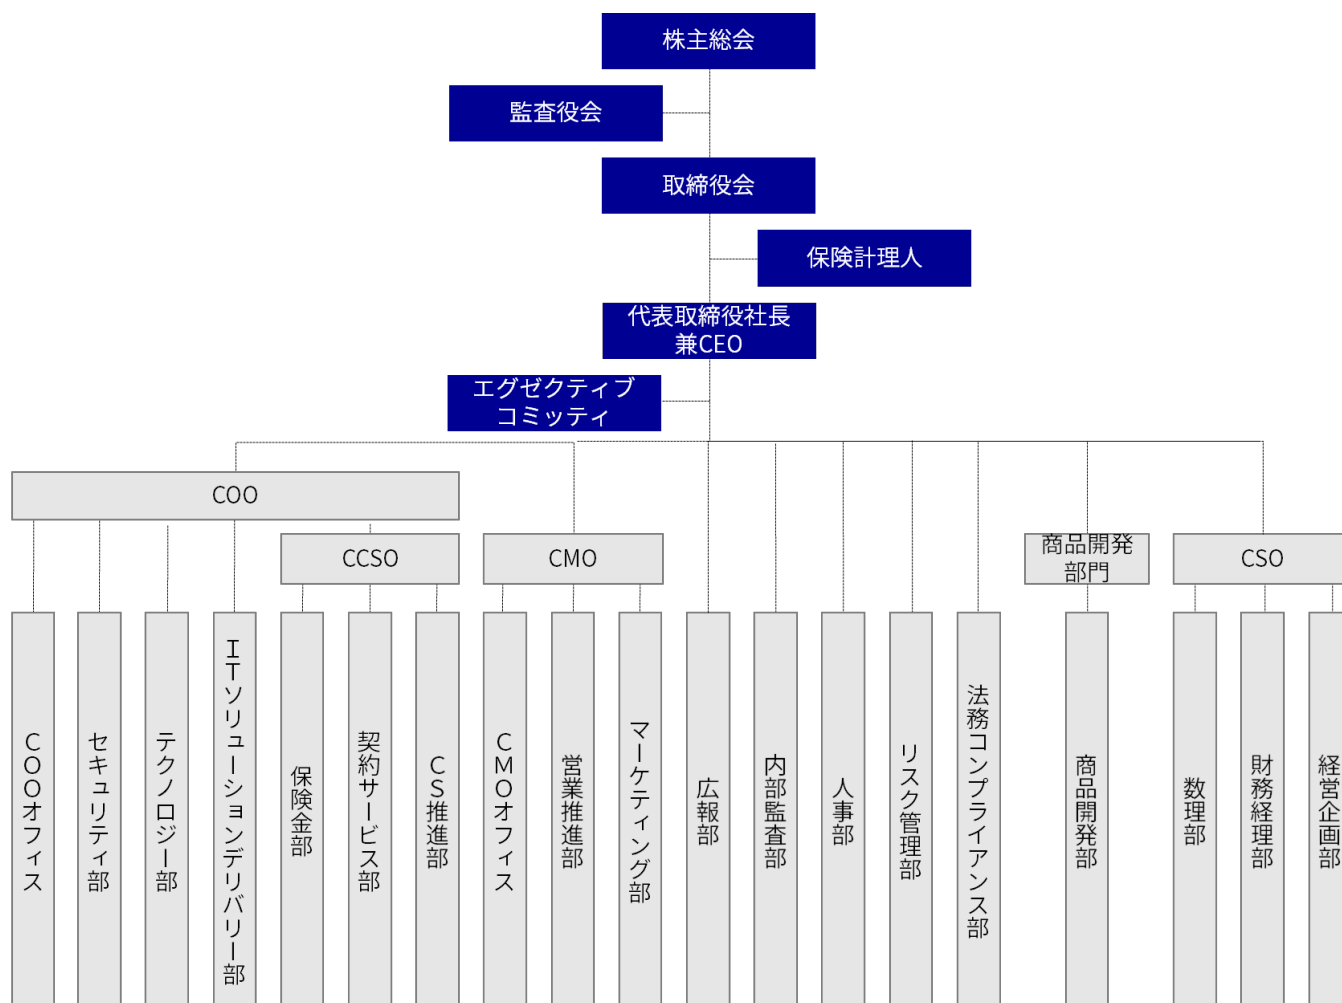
株主総会

監査役会

取締役会

保険計理人

代表取締役社長
兼CEO

エグゼクティブ
コミッティ

COO

CCSO

CMO

商品開発
部門

CSO

COOオフィス

セキュリティ部

テクノロジー部

ITソリューションデリバリー部

保険金部

契約サービス部

CS推進部

CMOオフィス

営業推進部

マーケティング部

広報部

内部監査部

人事部

リスク管理部

法務コンプライアンス部

商品開発部

数理部

財務経理部

経営企画部